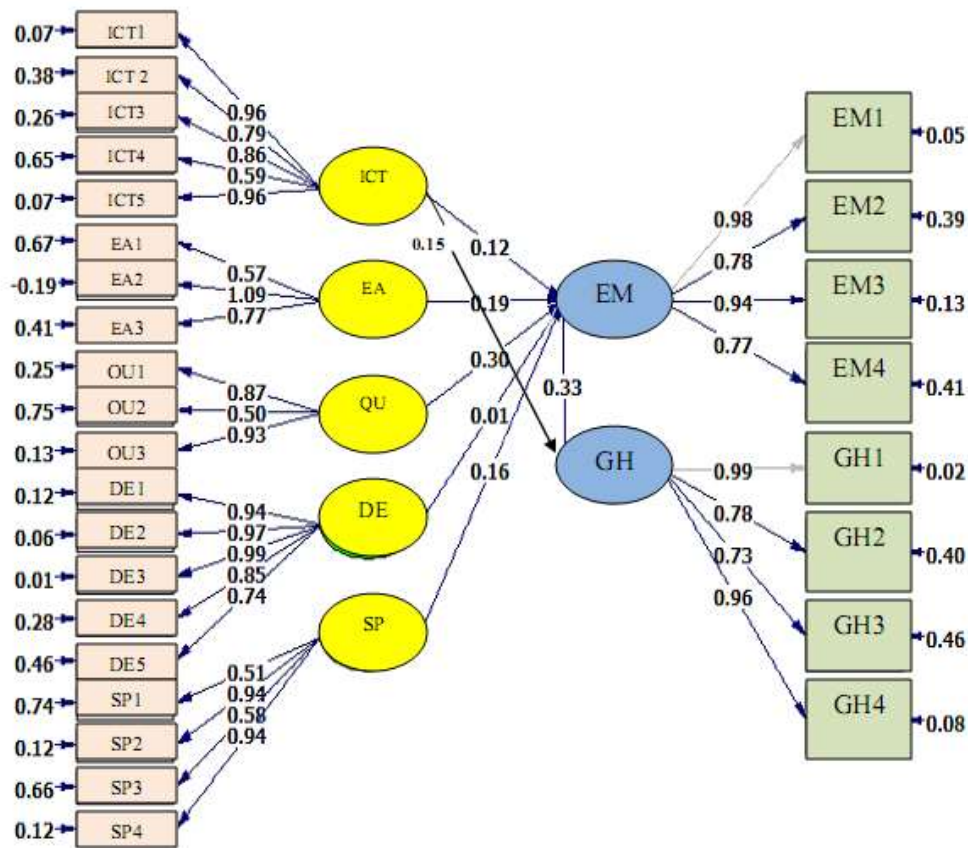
0.07 ICT1
0.38 ICT 2
0.26 ICT3
0.65 ICT4
0.07 ICT5
0.67 EA1
-0.19 EA2
0.41 EA3
0.25 OU1
0.75 OU2
0.13 OU3
0.12 DE1
0.06 DE2
0.01 DE3
0.28 DE4
0.46 DE5
0.74 SP1
0.12 SP2
0.66 SP3
0.12 SP4

0.96
0.79
0.86
0.59
0.96
0.57
1.09
0.77
0.87
0.50
0.93
0.94
0.97
0.99
0.85
0.74
0.51
0.94
0.58
0.94

ICT
EA
QU
DE
SP

0.15
0.12
0.19
0.30
0.01
0.16
0.33

EM
GH

0.98
0.78
0.94
0.77
0.99
0.78
0.73
0.96

EM1 0.05
EM2 0.39
EM3 0.13
EM4 0.41
GH1 0.02
GH2 0.40
GH3 0.46
GH4 0.08